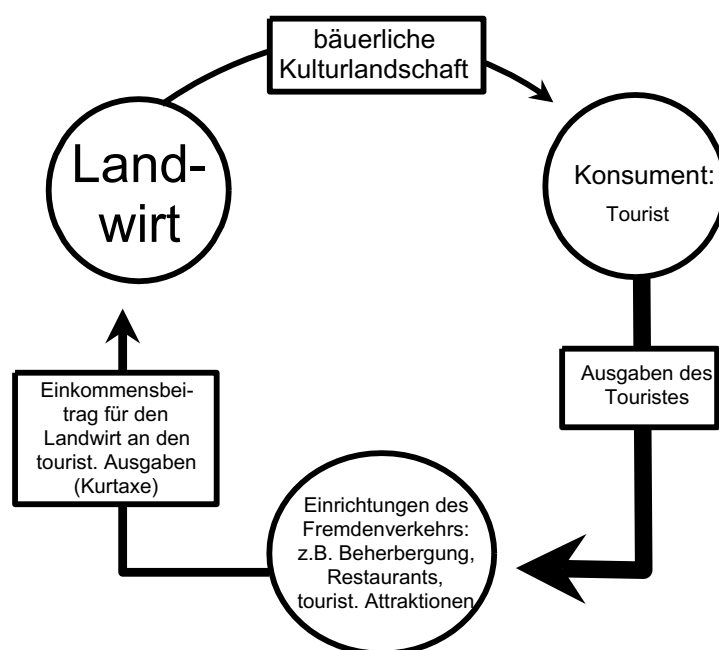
bäuerliche Kulturlandschaft

Landwirt

Konsument:
Tourist

Ausgaben des Touristes

Einrichtungen des Fremdenverkehrs: z.B. Beherbergung, Restaurants, tourist. Attraktionen

Einkommensbeitrag für den Landwirt an den tourist. Ausgaben (Kurtaxe)